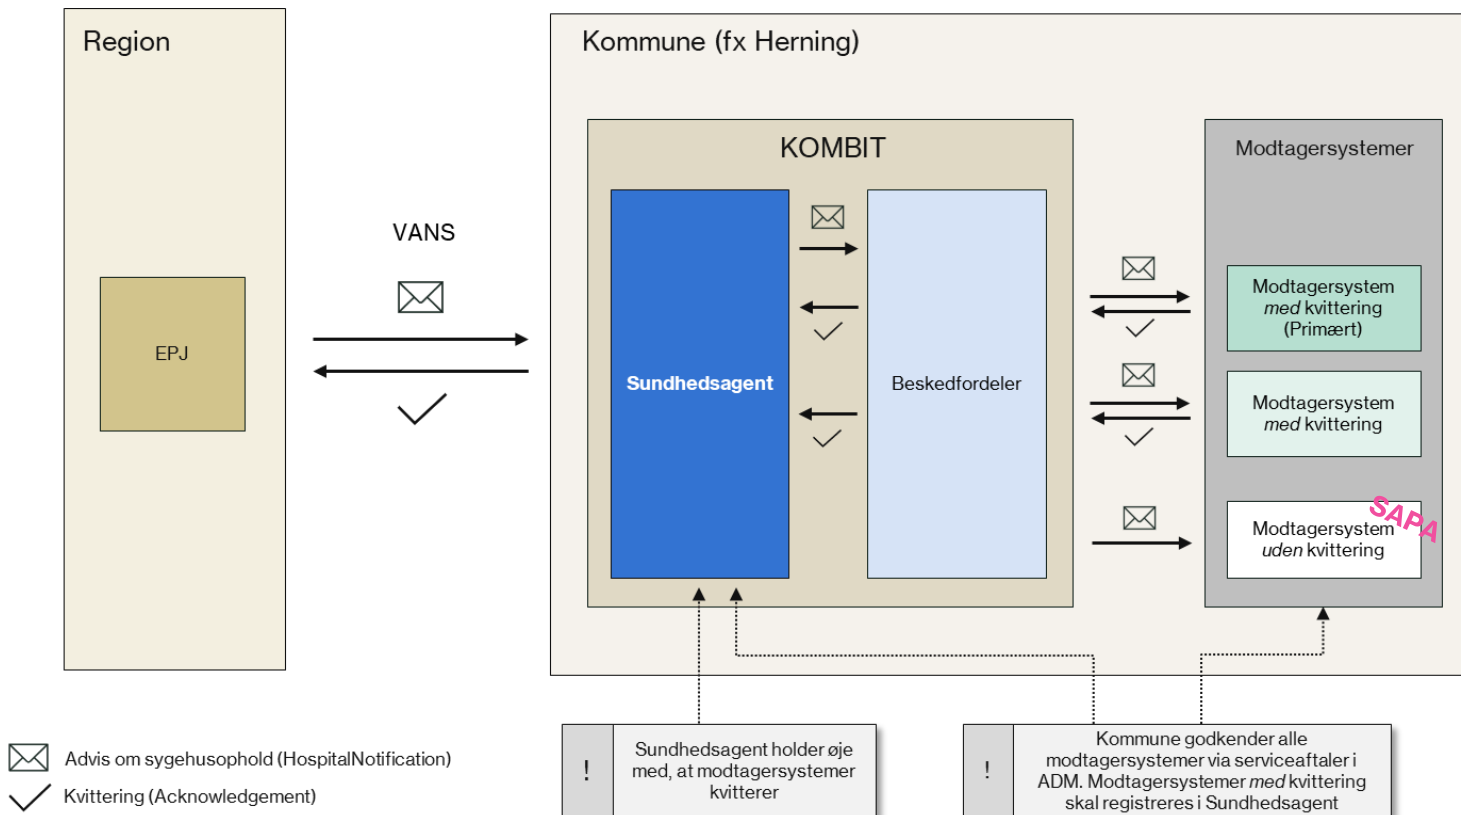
Region

EPJ

VANS

Kommune (fx Herning)

KOMBIT

Sundhedsagent

Beskedfordeler

Modtagersystemer

Modtagersystem *med* kvittering (Primært)

Modtagersystem *med* kvittering

SAPA

Modtagersystem *uden* kvittering

Advis om sygehusophold (HospitalNotification)

Kvittering (Acknowledgement)

!

Sundhedsagent holder øje med, at modtagersystemer kvitterer

!

Kommune godkender alle modtagersystemer via serviceaftaler i ADM. Modtagersystemer *med* kvittering skal registreres i Sundhedsagent